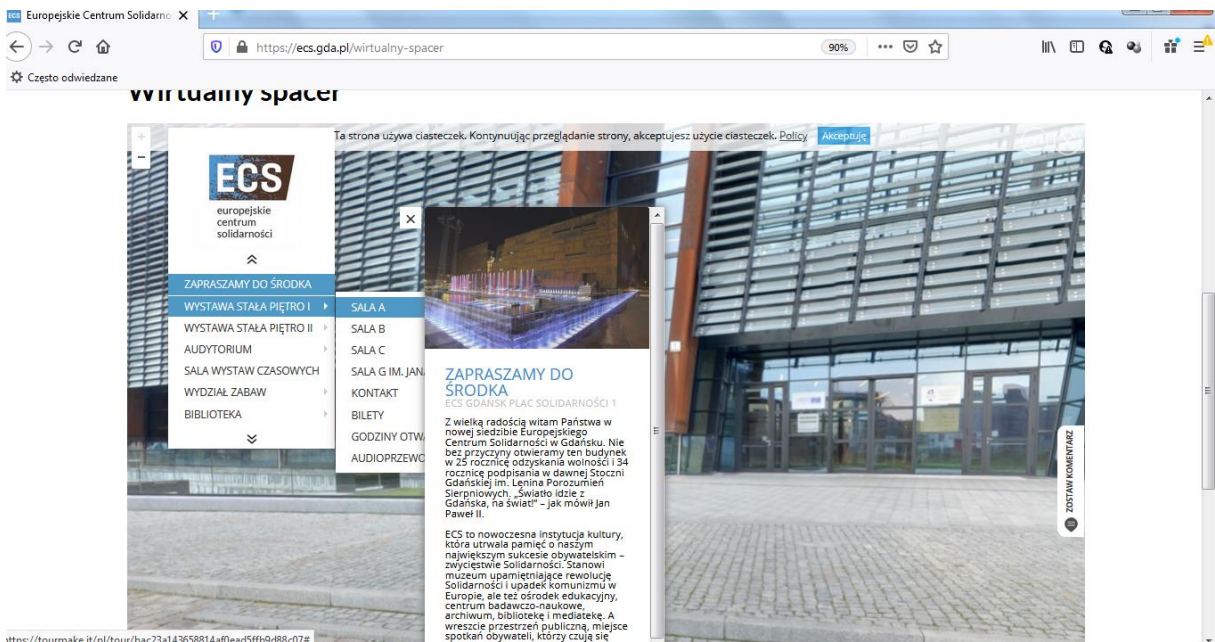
Europejskie Centrum Solidarno

https://ecs.gda.pl/wirtualny-spacer

90%

Często odwiedzane

Wirtualny spacer

Ta strona używa ciasteczek. Kontynuując przeglądanie strony, akceptujesz użycie ciasteczek. Policy Akceptuję

ECS
europejskie centrum solidarności

ZAPRASZAMY DO ŚRODKA
WYSTAWA STAŁA PIĘTRO I
WYSTAWA STAŁA PIĘTRO II
AUDYTORIUM
SALA WYSTAW CZASOWYCH
WYDZIAŁ ZABAW
BIBLIOTEKA

SALA A
SALA B
SALA C
SALA G IM. JAN
KONTAKT
BILETY
GODZINY OTW
AUDIOPRZEWO

ZAPRASZAMY DO ŚRODKA
ECS GDAŃSK PLAC SOLIDARNOŚCI 1

Z wielką radością witam Państwa w nowej siedzibie Europejskiego Centrum Solidarności w Gdańsku. Nie bez przyczyny otwieramy ten budynek w 25 rocznicę odzyskania wolności i 34 rocznicę podpisania w dawnej Stoczni Gdańskiej im. Lenina Porozumień Sierpniowych. „Światło idzie z Gdańska, na świat!" – jak mówił Jan Paweł II.

ECS to nowoczesna instytucja kultury, która utrwala pamięć o naszym największym sukcesie obywatelskim – zwycięstwie Solidarności. Stanowi muzeum upamiętniające rewolucję Solidarności i upadek komunizmu w Europie, ale też ośrodek edukacyjny, centrum badawczo-naukowe, archiwum, bibliotekę i mediatekę. A wreszcie przestrzeń publiczną, miejsce spotkań obywateli, którzy czują się

ZOSTAW KOMENTARZ

https://tourmake.it/pl/tour/bac23a143658814af0ead5ffb9d88c07#